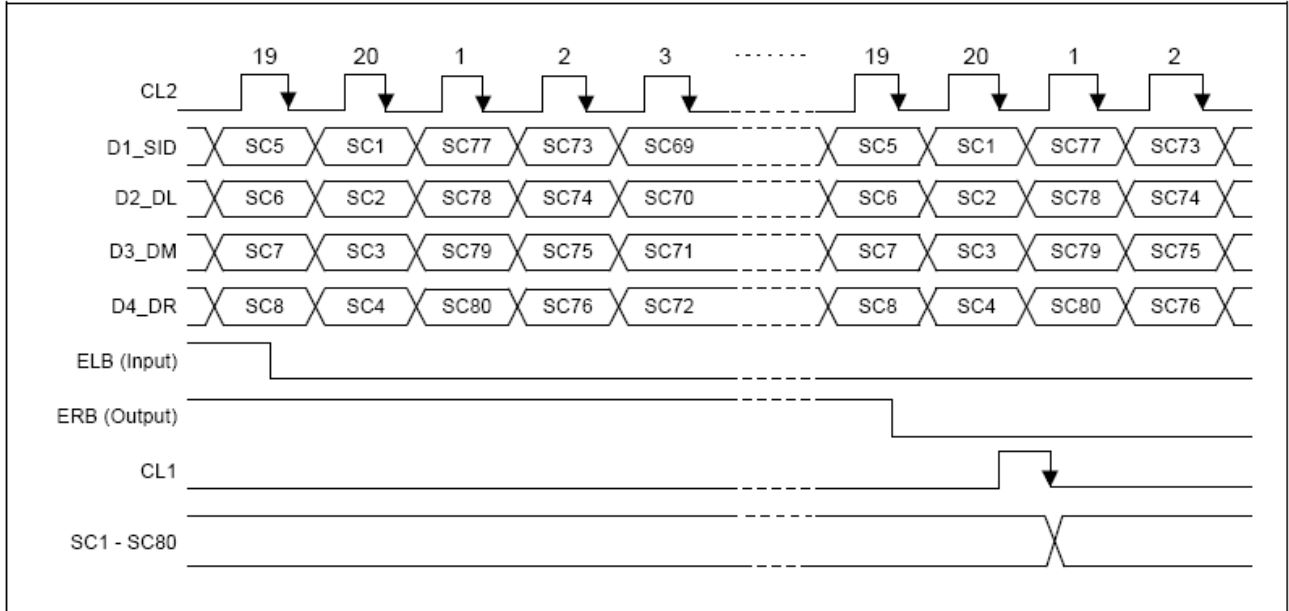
19 20 1 2 3 ....... 19 20 1 2

CL2

D1_SID SC5 SC1 SC77 SC73 SC69 SC5 SC1 SC77 SC73

D2_DL SC6 SC2 SC78 SC74 SC70 SC6 SC2 SC78 SC74

D3_DM SC7 SC3 SC79 SC75 SC71 SC7 SC3 SC79 SC75

D4_DR SC8 SC4 SC80 SC76 SC72 SC8 SC4 SC80 SC76

ELB (Input)

ERB (Output)

CL1

SC1 - SC80